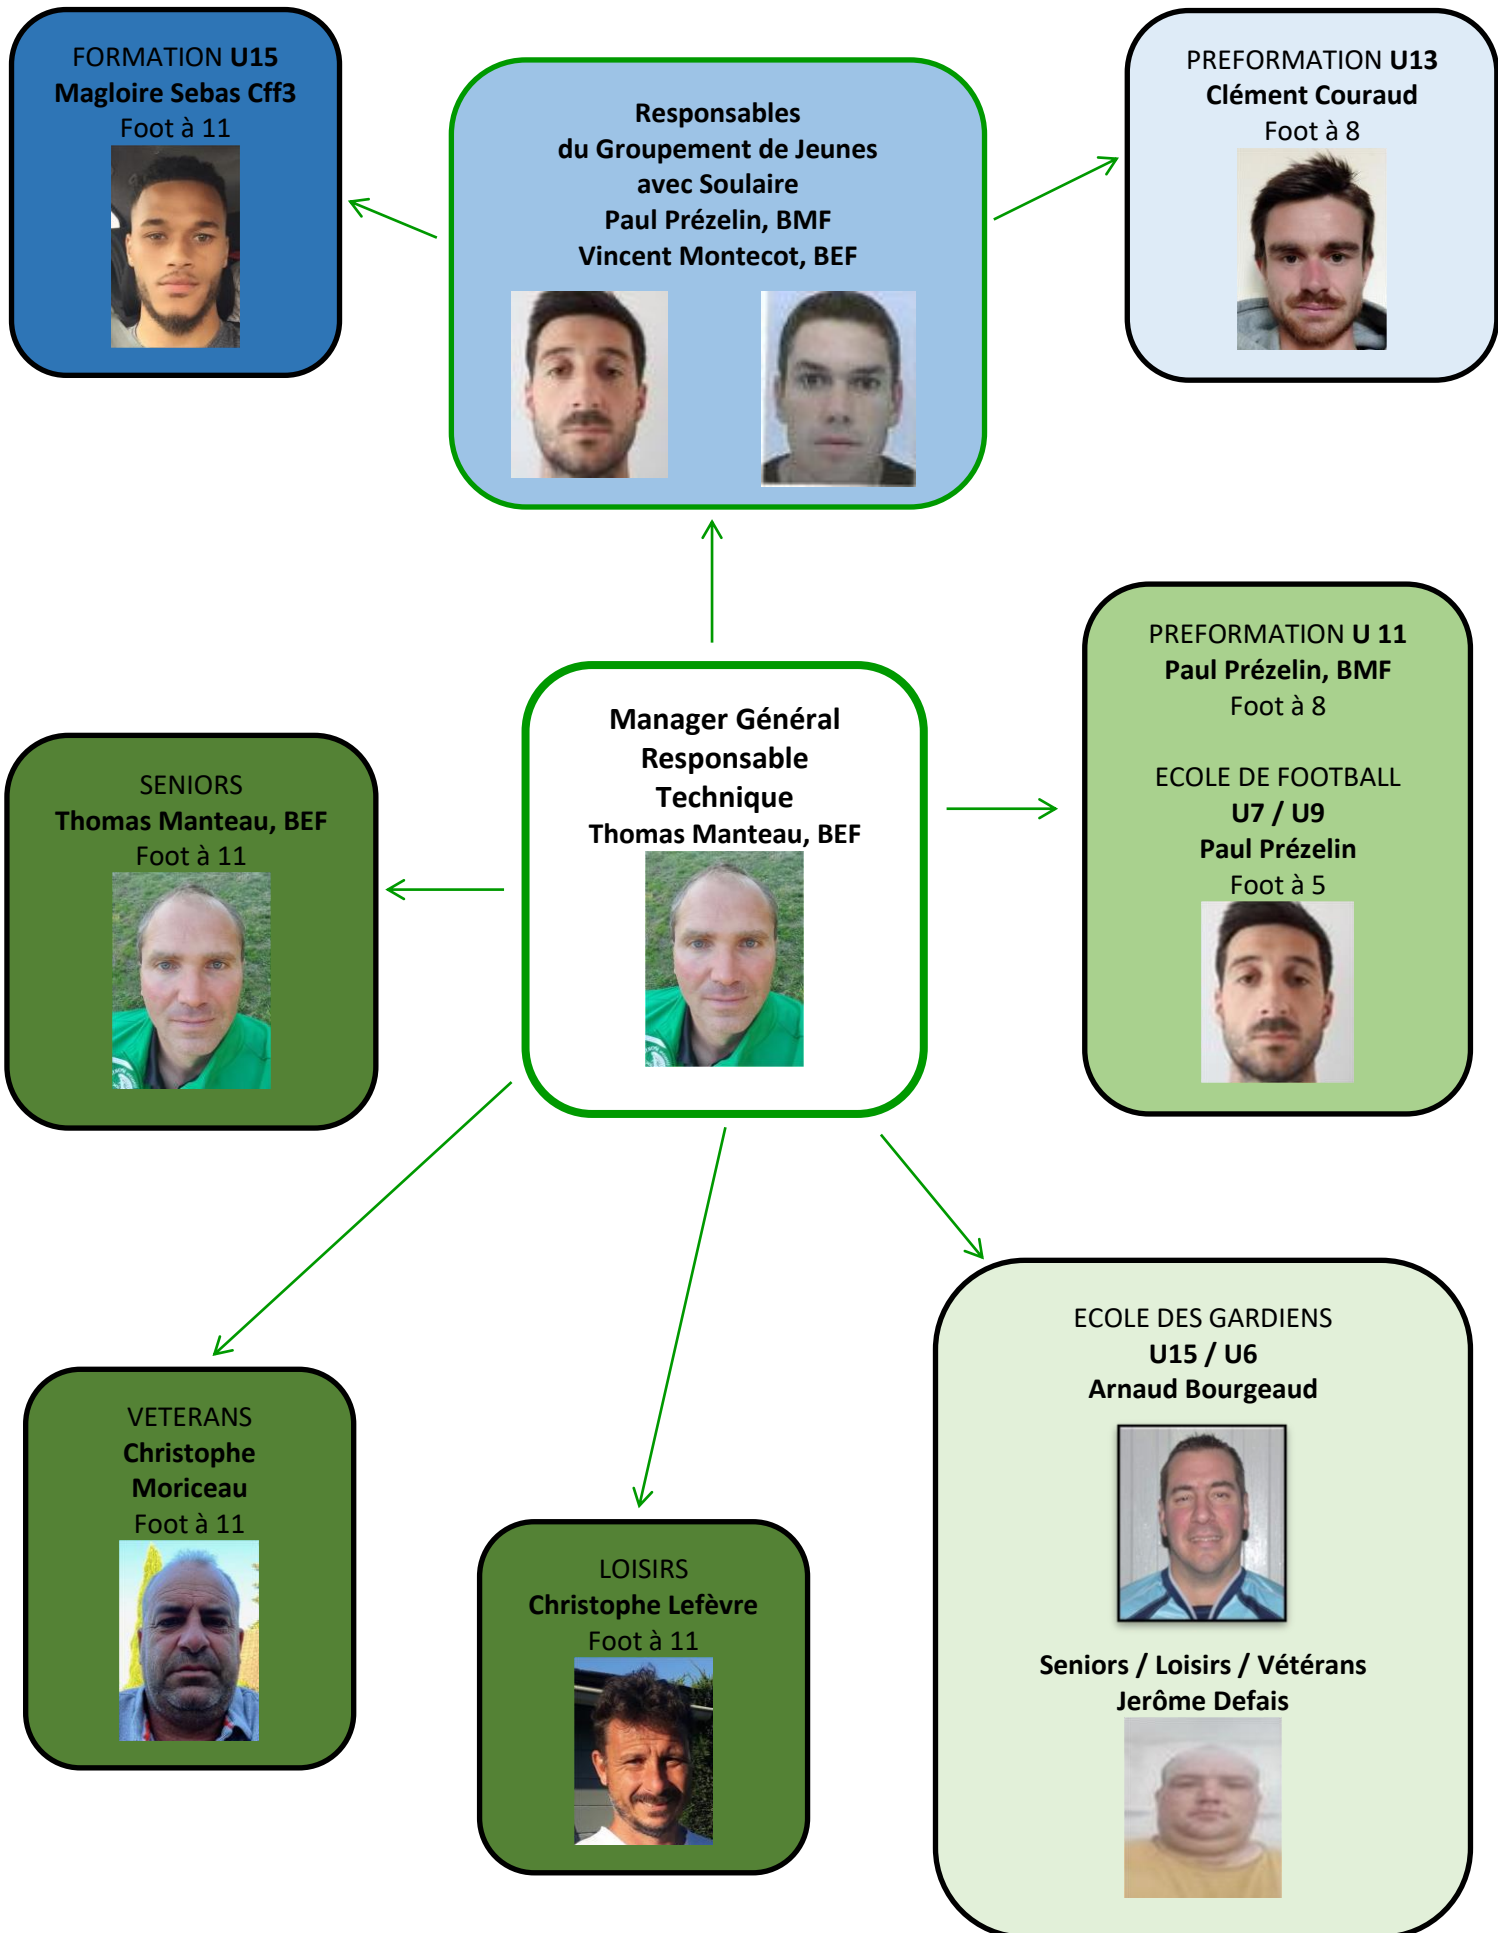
FORMATION U15
Magloire Sebas Cff3
Foot à 11

Responsables
du Groupement de Jeunes
avec Soulaire
Paul Prézelin, BMF
Vincent Montecot, BEF

PREFORMATION U13
Clément Couraud
Foot à 8

PREFORMATION U 11
Paul Prézelin, BMF
Foot à 8

ECOLE DE FOOTBALL
U7 / U9
Paul Prézelin
Foot à 5

Manager Général
Responsable
Technique
Thomas Manteau, BEF

SENIORS
Thomas Manteau, BEF
Foot à 11

VETERANS
Christophe
Moriceau
Foot à 11

LOISIRS
Christophe Lefèvre
Foot à 11

ECOLE DES GARDIENS
U15 / U6
Arnaud Bourgeaud

Seniors / Loisirs / Vétérans
Jerôme Defais